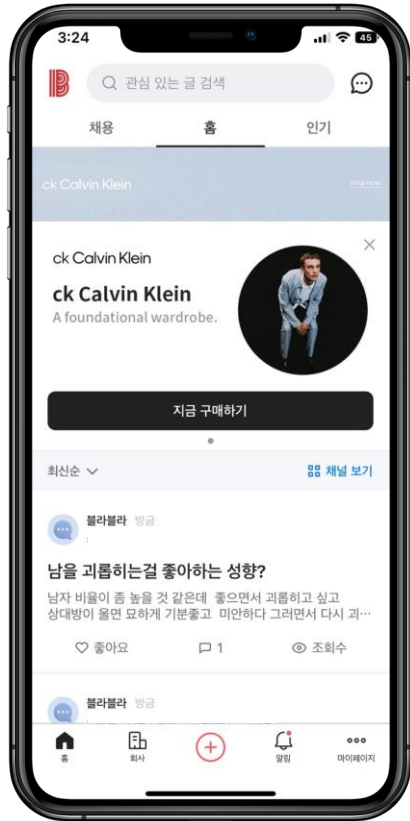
3:24

45

관심 있는 글 검색

채용

홈

인기

ck Calvin Klein

Shop now

ck Calvin Klein

ck Calvin Klein

A foundational wardrobe.

지금 구매하기

최신순

채널 보기

블라블라 방금

남을 괴롭히는걸 좋아하는 성향?

남자 비율이 좀 높을 것 같은데 좋으면서 괴롭히고 싶고 상대방이 울면 묘하게 기분좋고 미안하다 그러면서 다시 괴…

좋아요

1

조회수

블라블라 방금

홈

회사

알림

마이페이지